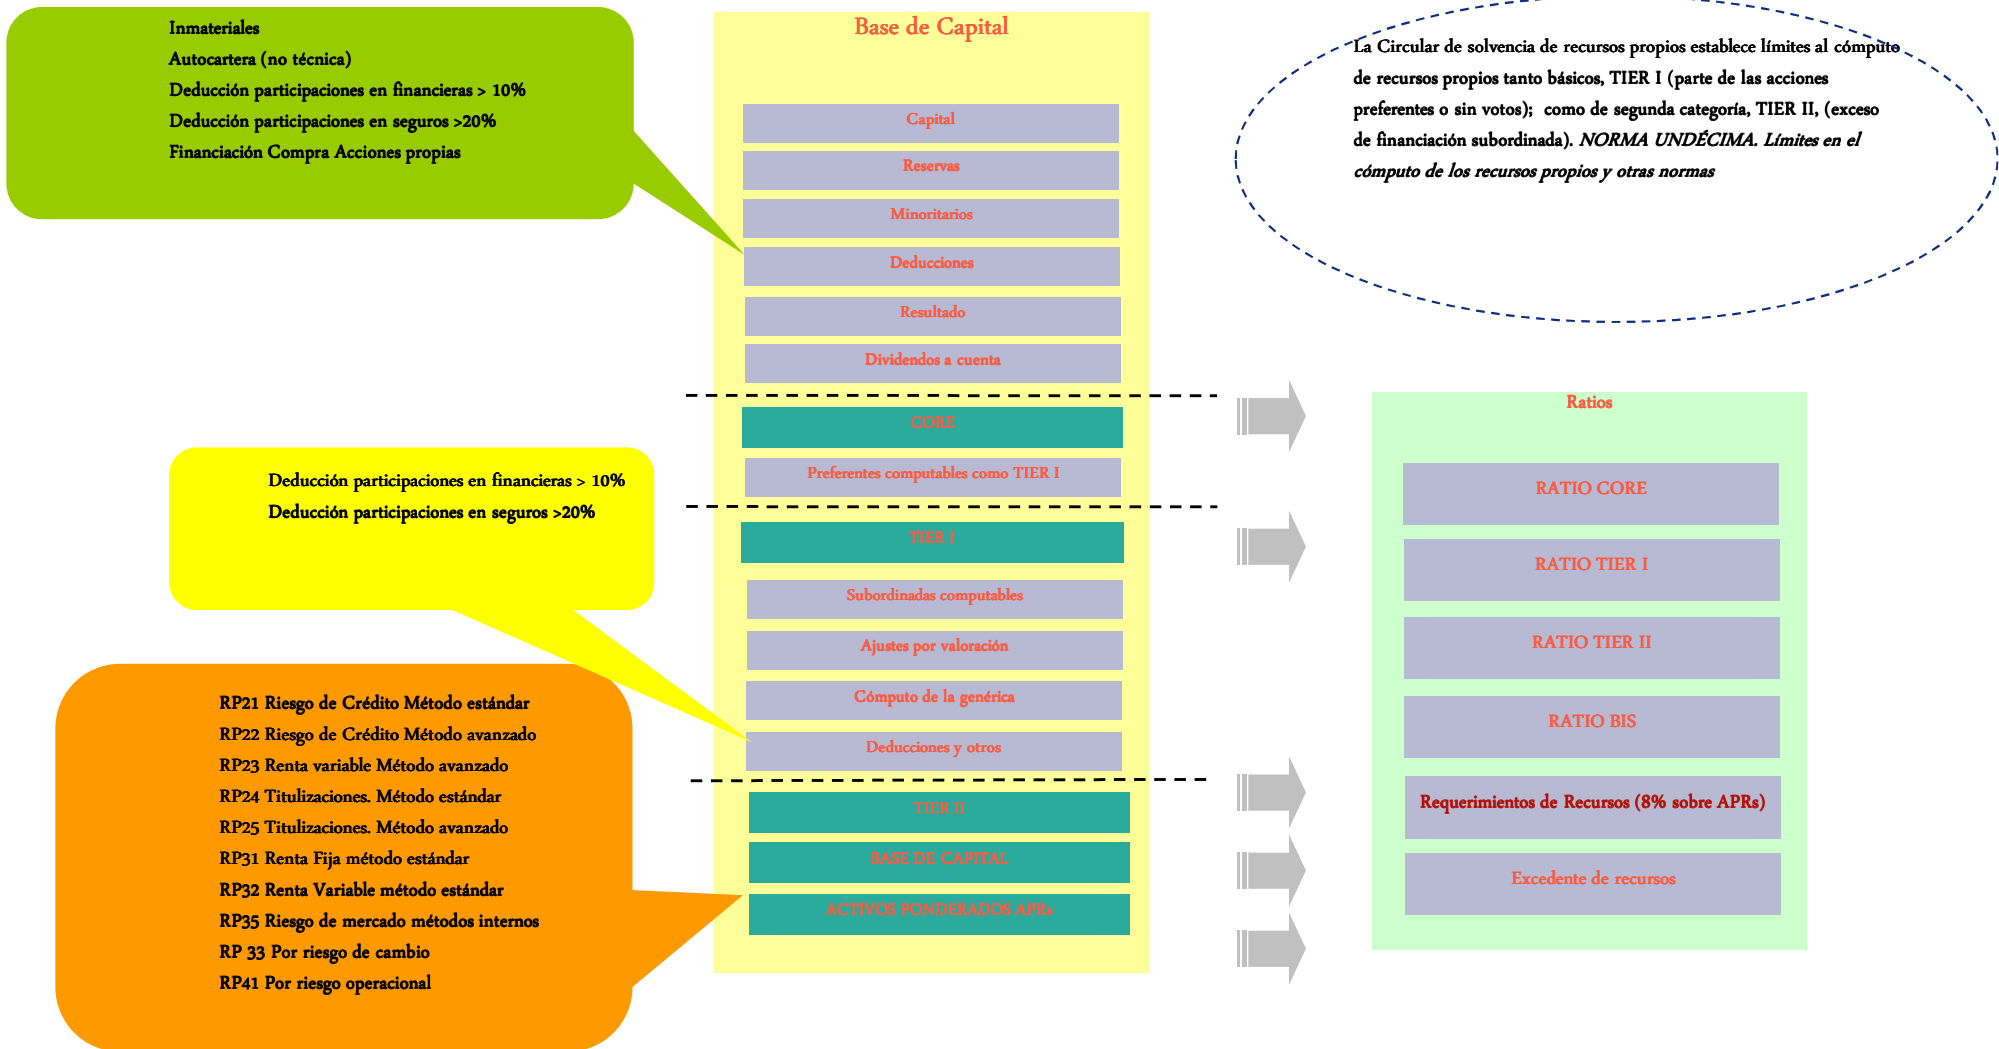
Inmateriales
Autocartera (no técnica)
Deducción participaciones en financieras > 10%
Deducción participaciones en seguros >20%
Financiación Compra Acciones propias

Base de Capital

Capital
Reservas
Minoritarios
Deducciones
Resultado
Dividendos a cuenta
CORE
Preferentes computables como TIER I
TIER I
Subordinadas computables
Ajustes por valoración
Cómputo de la genérica
Deducciones y otros
TIER II
BASE DE CAPITAL
ACTIVOS PONDERADOS APRs

La Circular de solvencia de recursos propios establece límites al cómputo de recursos propios tanto básicos, TIER I (parte de las acciones preferentes o sin votos); como de segunda categoría, TIER II, (exceso de financiación subordinada). *NORMA UNDÉCIMA. Límites en el cómputo de los recursos propios y otras normas*

Deducción participaciones en financieras > 10%
Deducción participaciones en seguros >20%

Ratios
RATIO CORE
RATIO TIER I
RATIO TIER II
RATIO BIS
Requerimientos de Recursos (8% sobre APRs)
Excedente de recursos

RP21 Riesgo de Crédito Método estándar
RP22 Riesgo de Crédito Método avanzado
RP23 Renta variable Método avanzado
RP24 Titulizaciones. Método estándar
RP25 Titulizaciones. Método avanzado
RP31 Renta Fija método estándar
RP32 Renta Variable método estándar
RP35 Riesgo de mercado métodos internos
RP 33 Por riesgo de cambio
RP41 Por riesgo operacional